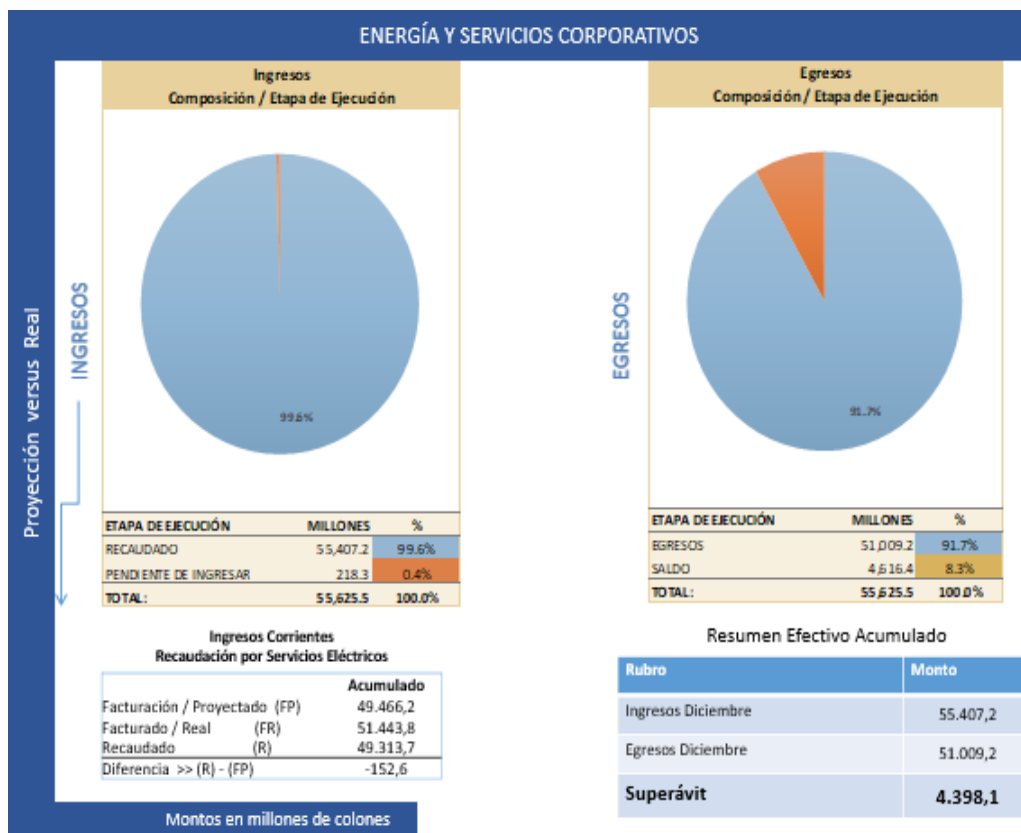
ENERGÍA Y SERVICIOS CORPORATIVOS

Proyección versus Real

INGRESOS

Ingresos
Composición / Etapa de Ejecución

99.6%

| ETAPA DE EJECUCIÓN | MILLONES | % |
|---|---|---|
| RECAUDADO | 55,407.2 | 99.6% |
| PENDIENTE DE INGRESAR | 218.3 | 0.4% |
| TOTAL: | 55,625.5 | 100.0% |

EGRESOS

Egresos
Composición / Etapa de Ejecución

91.7%

| ETAPA DE EJECUCIÓN | MILLONES | % |
|---|---|---|
| EGRESOS | 51,009.2 | 91.7% |
| SALDO | 4,616.4 | 8.3% |
| TOTAL: | 55,625.5 | 100.0% |

Ingresos Corrientes
Recaudación por Servicios Eléctricos

| | Acumulado |
|---|---|
| Facturación / Proyectado (FP) | 49.466,2 |
| Facturado / Real (FR) | 51.443,8 |
| Recaudado (R) | 49.313,7 |
| Diferencia >> (R) - (FP) | -152,6 |

Resumen Efectivo Acumulado

| Rubro | Monto |
|---|---|
| Ingresos Diciembre | 55.407,2 |
| Egresos Diciembre | 51.009,2 |
| Superávit | 4.398,1 |

Montos en millones de colones